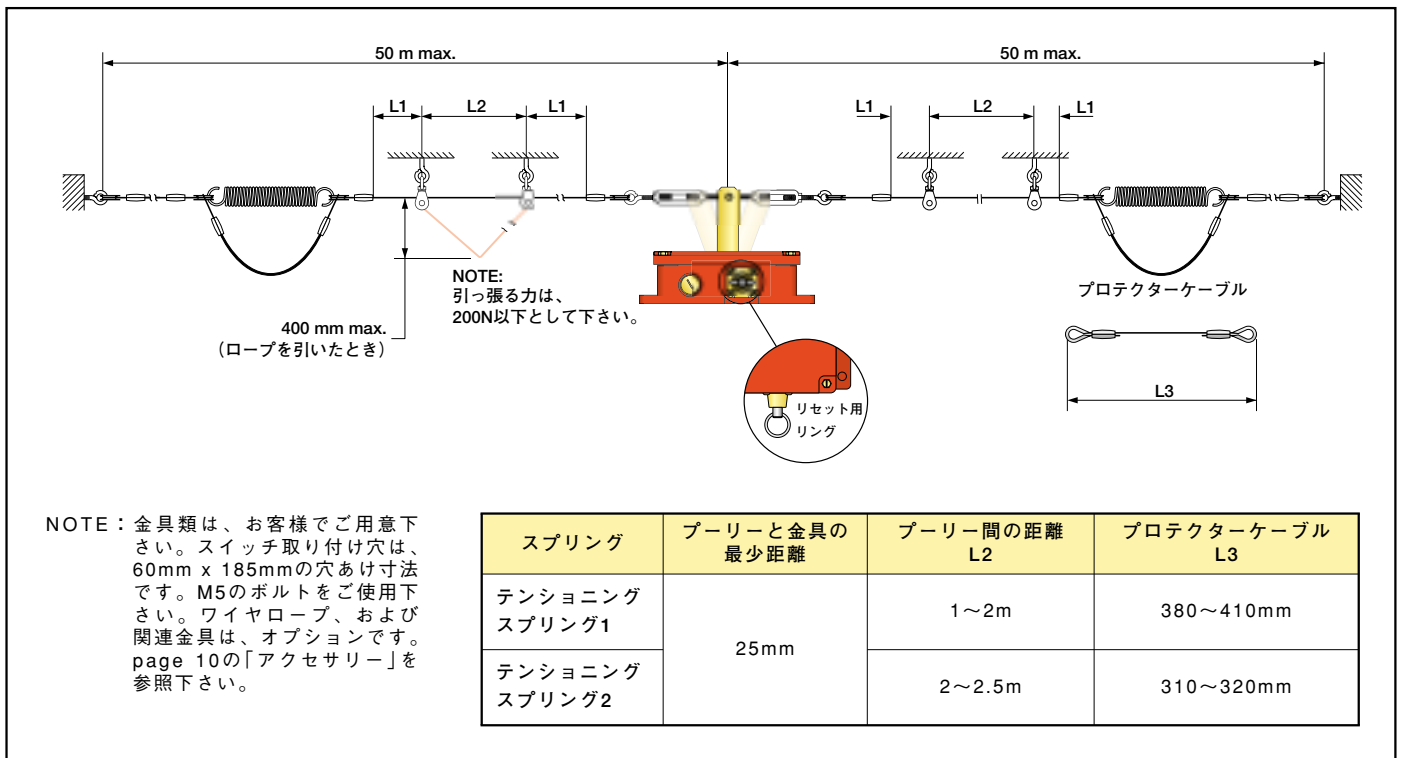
50 m max.

50 m max.

L1 L2 L1

L1 L2 L1

NOTE:
引っ張る力は、
200N以下として下さい。

400 mm max.
（ロープを引いたとき）

リセット用
リング

プロテクターケーブル

L3

NOTE：金具類は、お客様でご用意下さい。スイッチ取り付け穴は、60mm x 185mmの穴あけ寸法です。M5のボルトをご使用下さい。ワイヤロープ、および関連金具は、オプションです。page 10の「アクセサリー」を参照下さい。

| スプリング | プーリーと金具の最少距離 | プーリー間の距離 L2 | プロテクターケーブル L3 |
|---|---|---|---|
| テンショニングスプリング1 | 25mm | 1～2m | 380～410mm |
| テンショニングスプリング2 | | 2～2.5m | 310～320mm |